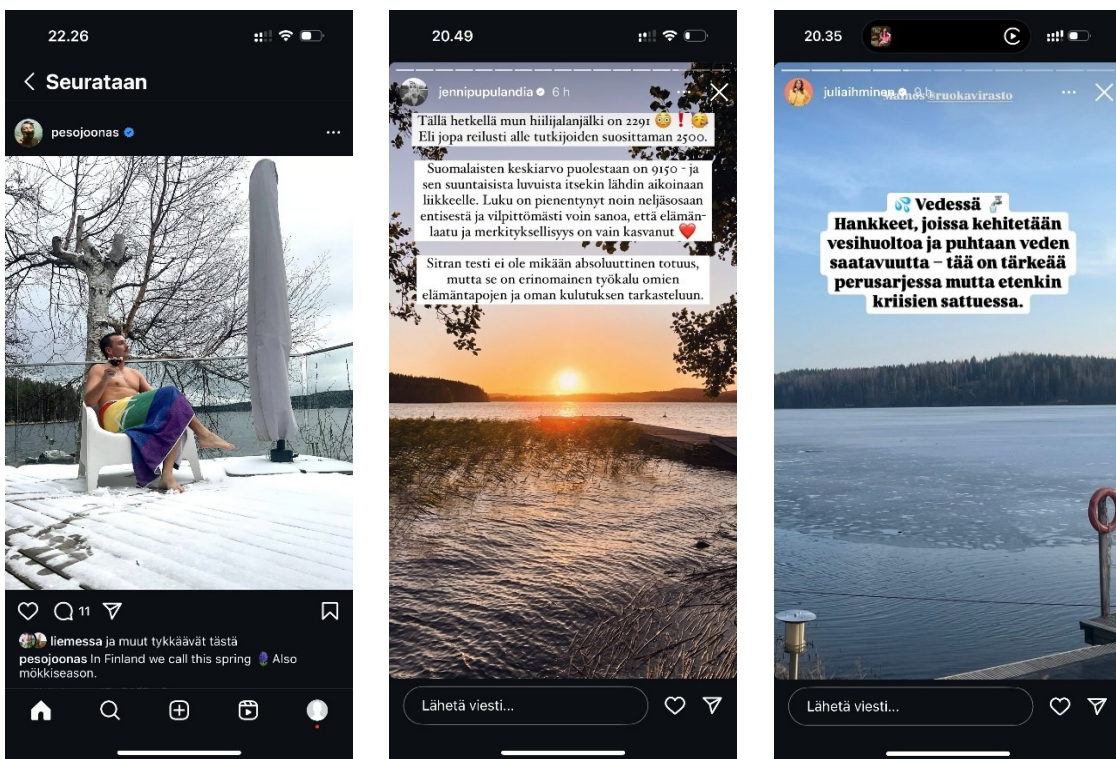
22.26

Seurataan

pesojoonas

11

liemessa ja muut tykkäävät tästä

pesojoonas In Finland we call this spring Also mökkiseason.

20.49

jennipupulandia 6 h

Tällä hetkellä mun hiilijalanjälki on 2291 😳❗😳 Eli jopa reilusti alle tutkijoiden suosittaman 2500.

Suomalaisten keskiarvo puolestaan on 9150 - ja sen suuntaisista luvuista itsekin lähdin aikoinaan liikkeelle. Luku on pienentynyt noin neljäsosaan entisestä ja vilpittömästi voin sanoa, että elämänlaatu ja merkityksellisyys on vain kasvanut ❤️

Sitran testi ei ole mikään absoluuttinen totuus, mutta se on erinomainen työkalu omien elämäntapojen ja oman kulutuksen tarkasteluun.

Lähetä viesti...

20.35

juliaihminen 9 h @ruokavirasto

Vedessä

Hankkeet, joissa kehitetään vesihuoltoa ja puhtaan veden saatavuutta – tää on tärkeää perusarjessa mutta etenkin kriisien sattuessa.

Lähetä viesti...